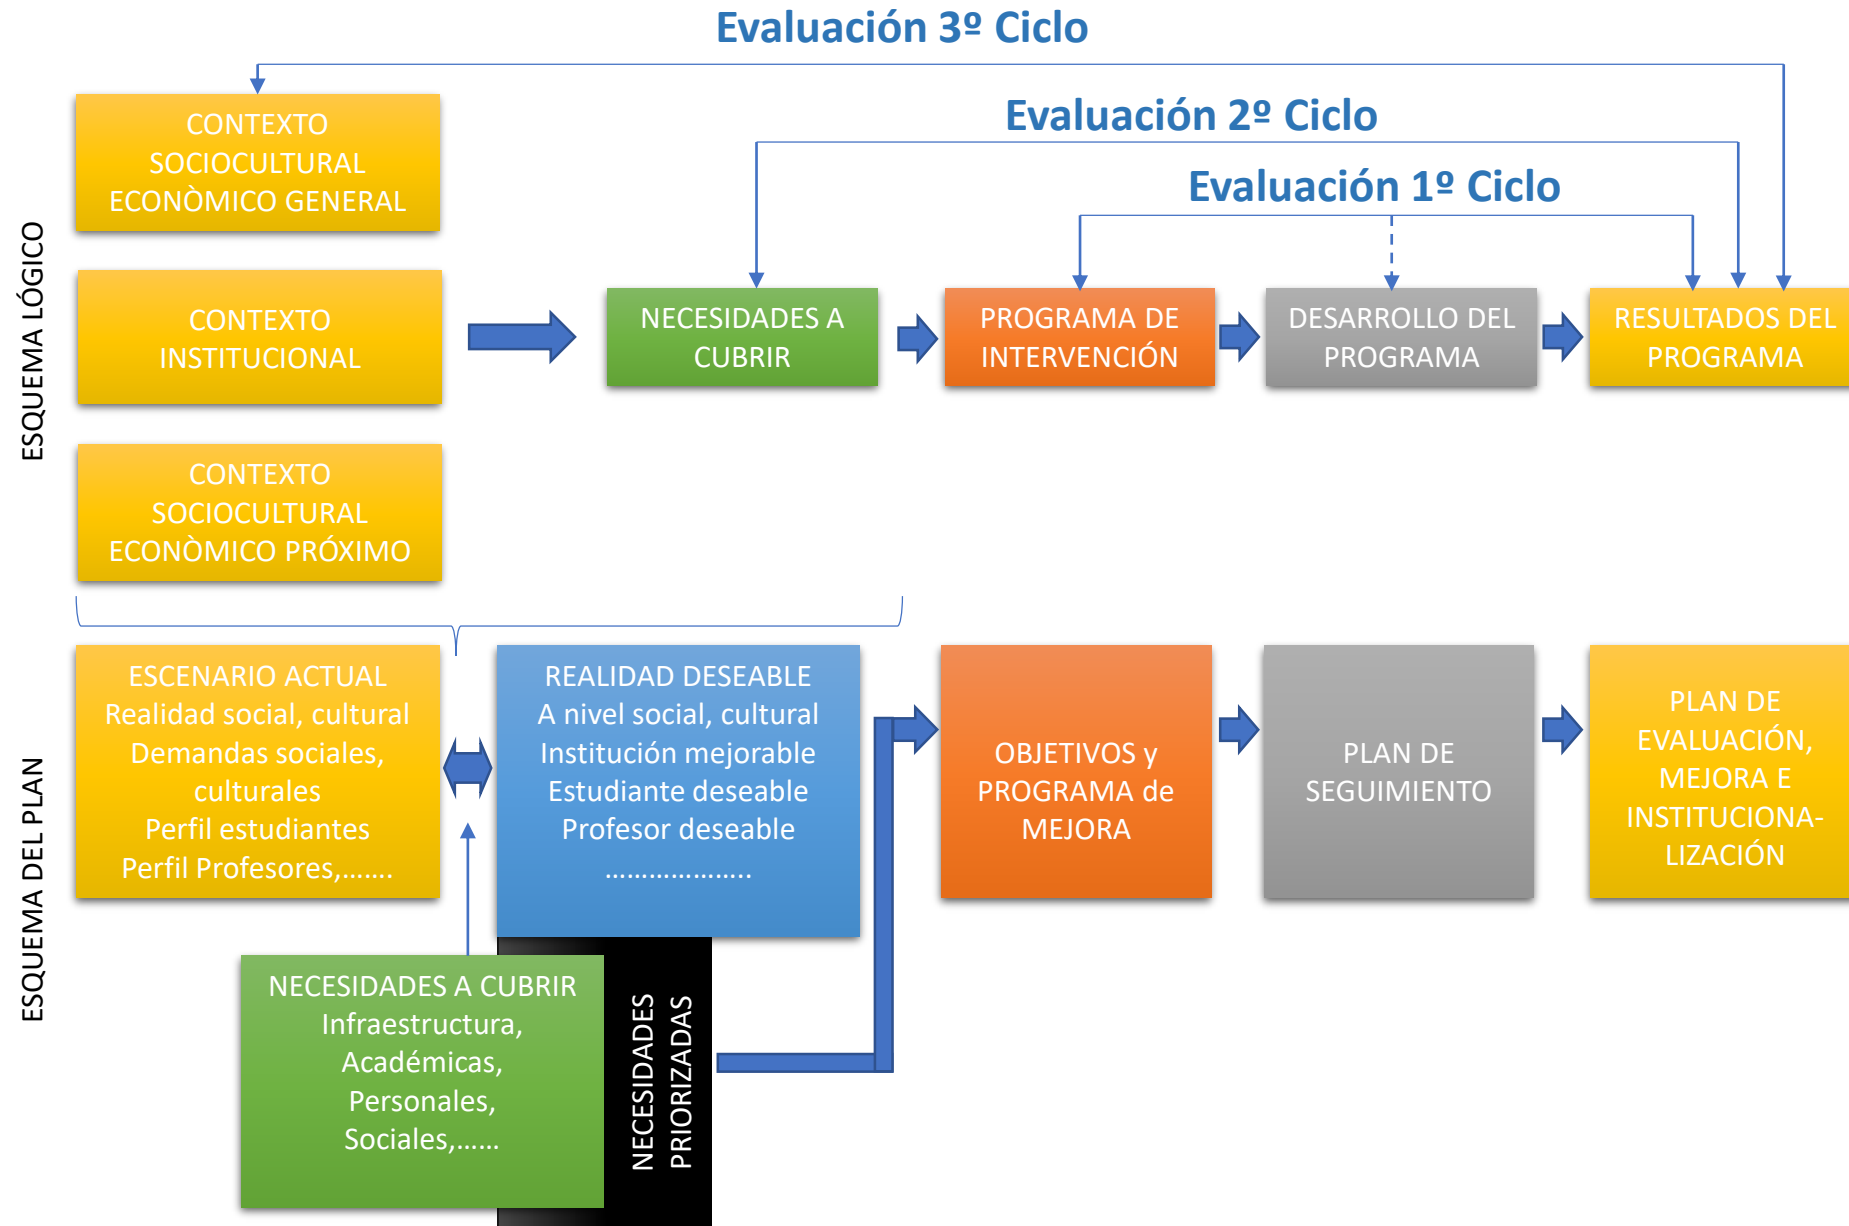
Evaluación 3º Ciclo

Evaluación 2º Ciclo

Evaluación 1º Ciclo

ESQUEMA LÓGICO

CONTEXTO SOCIOCULTURAL ECONÒMICO GENERAL

CONTEXTO INSTITUCIONAL

CONTEXTO SOCIOCULTURAL ECONÒMICO PRÓXIMO

NECESIDADES A CUBRIR

PROGRAMA DE INTERVENCIÓN

DESARROLLO DEL PROGRAMA

RESULTADOS DEL PROGRAMA

ESQUEMA DEL PLAN

ESCENARIO ACTUAL
Realidad social, cultural
Demandas sociales, culturales
Perfil estudiantes
Perfil Profesores,…….

REALIDAD DESEABLE
A nivel social, cultural
Institución mejorable
Estudiante deseable
Profesor deseable
……………….

OBJETIVOS y PROGRAMA de MEJORA

PLAN DE SEGUIMIENTO

PLAN DE EVALUACIÓN, MEJORA E INSTITUCIONALIZACIÓN

NECESIDADES A CUBRIR
Infraestructura,
Académicas,
Personales,
Sociales,……

NECESIDADES PRIORIZADAS